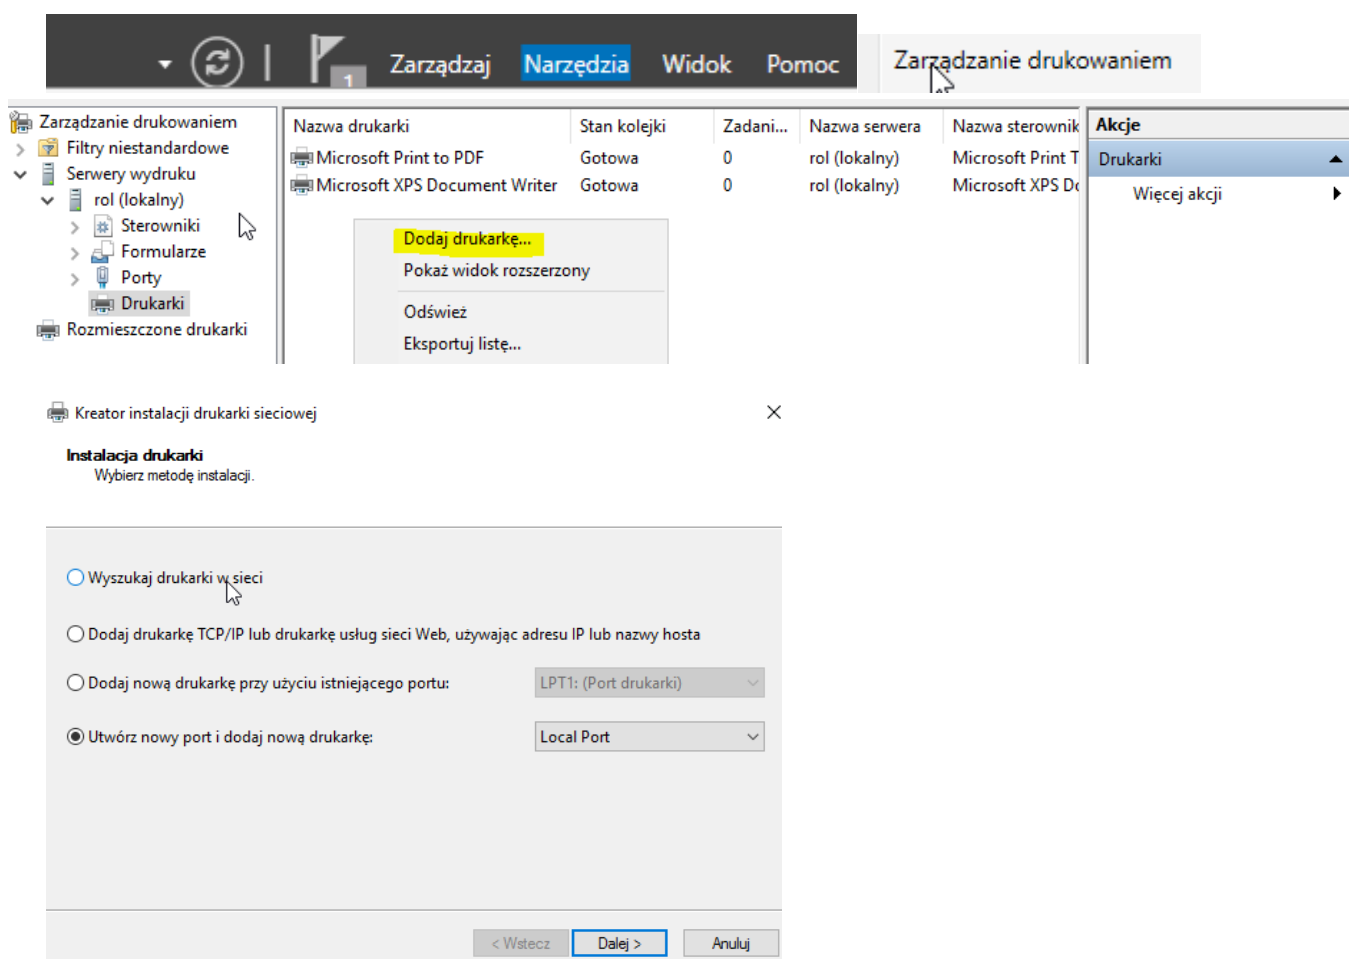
Zarządzaj Narzędzia Widok Pomoc

Zarządzanie drukowaniem

Zarządzanie drukowaniem
Filtry niestandardowe
Serwery wydruku
rol (lokalny)
Sterowniki
Formularze
Porty
Drukarki
Rozmieszczone drukarki

| Nazwa drukarki | Stan kolejki | Zadani... | Nazwa serwera | Nazwa sterownik |
|---|---|---|---|---|
| Microsoft Print to PDF | Gotowa | 0 | rol (lokalny) | Microsoft Print T |
| Microsoft XPS Document Writer | Gotowa | 0 | rol (lokalny) | Microsoft XPS Do |

Dodaj drukarkę...
Pokaż widok rozszerzony
Odśwież
Eksportuj listę...

Akcje
Drukarki
Więcej akcji

Kreator instalacji drukarki sieciowej

Instalacja drukarki
Wybierz metodę instalacji.

Wyszukaj drukarki w sieci
Dodaj drukarkę TCP/IP lub drukarkę usług sieci Web, używając adresu IP lub nazwy hosta
Dodaj nową drukarkę przy użyciu istniejącego portu: LPT1: (Port drukarki)
Utwórz nowy port i dodaj nową drukarkę: Local Port

< Wstecz Dalej > Anuluj